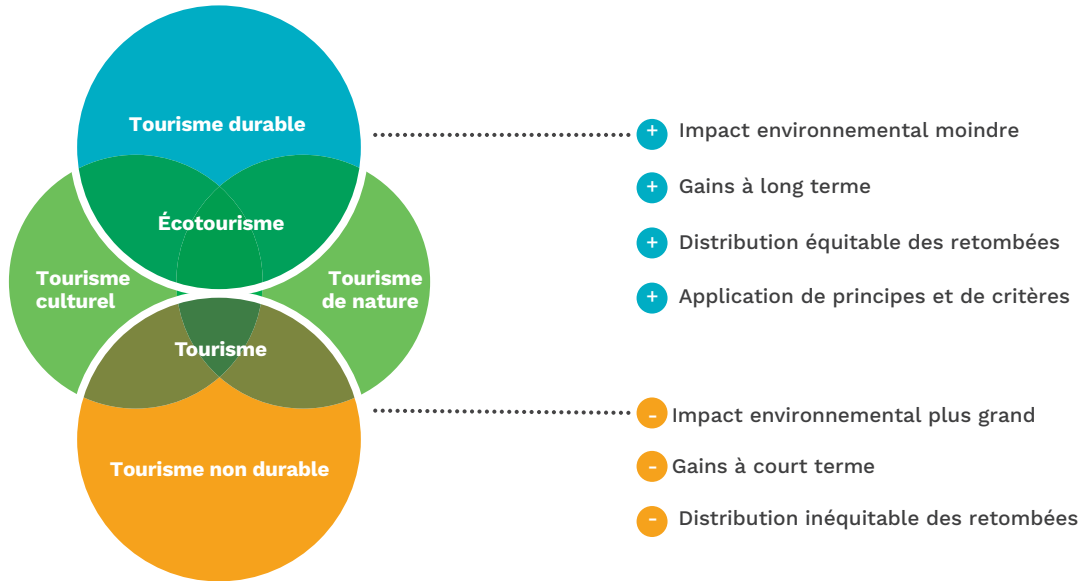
Tourisme durable

Écotourisme

Tourisme culturel

Tourisme de nature

Tourisme

Tourisme non durable

+ Impact environnemental moindre

+ Gains à long terme

+ Distribution équitable des retombées

+ Application de principes et de critères

- Impact environnemental plus grand

- Gains à court terme

- Distribution inéquitable des retombées